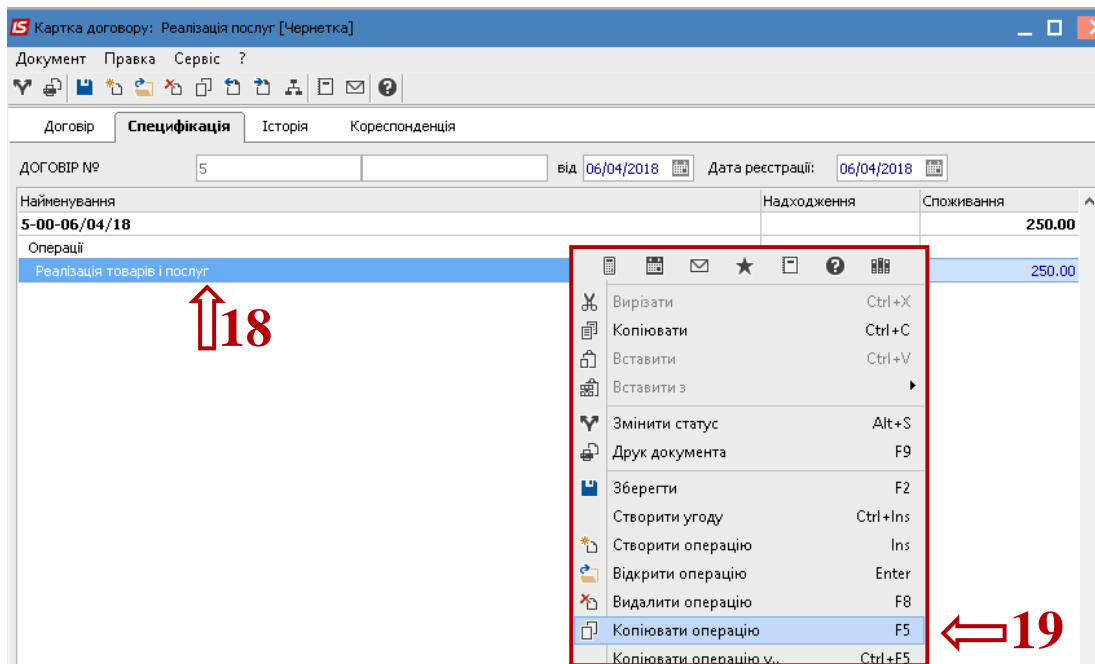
IS Картка договору: Реалізація послуг [Чернетка]

Документ Правка Сервіс ?

Договір | Специфікація | Історія | Кореспонденція

ДОГОВІР № 5 від 06/04/2018 Дата реєстрації: 06/04/2018

| Найменування | Надходження | Споживання |
|---|---|---|
| 5-00-06/04/18 | | 250.00 |
| Операції | | |
| Реалізація товарів і послуг | | 250.00 |

18

Вирізати Ctrl+X
Копіювати Ctrl+C
Вставити Ctrl+V
Вставити з
Змінити статус Alt+S
Друк документа F9
Зберегти F2
Створити угоду Ctrl+Ins
Створити операцію Ins
Відкрити операцію Enter
Видалити операцію F8
Копіювати операцію F5
Копіювати операцію у... Ctrl+F5

19